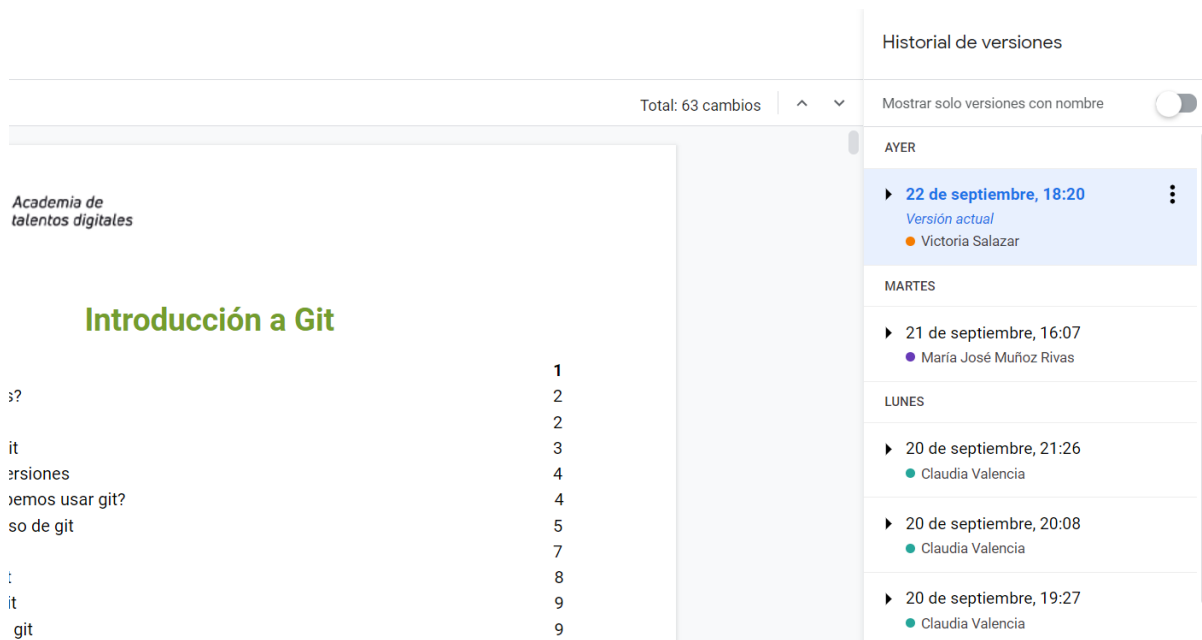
Total: 63 cambios

Academia de
talentos digitales

Introducción a Git

| | |
|---|---|
| | 1 |
| s? | 2 |
| | 2 |
| it | 3 |
| ersiones | 4 |
| oemos usar git? | 4 |
| so de git | 5 |
| | 7 |
| t | 8 |
| it | 9 |
| git | 9 |

Historial de versiones

Mostrar solo versiones con nombre

AYER

22 de septiembre, 18:20
Versión actual
Victoria Salazar

MARTES

21 de septiembre, 16:07
María José Muñoz Rivas

LUNES

20 de septiembre, 21:26
Claudia Valencia

20 de septiembre, 20:08
Claudia Valencia

20 de septiembre, 19:27
Claudia Valencia